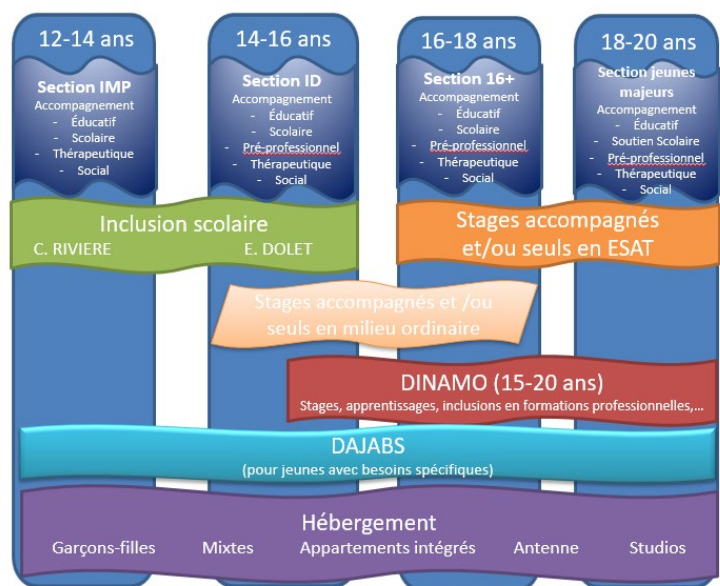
12-14 ans

Section IMP
Accompagnement
- Éducatif
- Scolaire
- Thérapeutique
- Social

14-16 ans

Section ID
Accompagnement
- Éducatif
- Scolaire
- Pré-professionnel
- Thérapeutique
- Social

16-18 ans

Section 16+
Accompagnement
- Éducatif
- Scolaire
- Pré-professionnel
- Thérapeutique
- Social

18-20 ans

Section jeunes majeurs
Accompagnement
- Éducatif
- Soutien Scolaire
- Pré-professionnel
- Thérapeutique
- Social

Inclusion scolaire
C. RIVIERE E. DOLET

Stages accompagnés et/ou seuls en ESAT

Stages accompagnés et /ou seuls en milieu ordinaire

DINAMO (15-20 ans)
Stages, apprentissages, inclusions en formations professionnelles,...

DAJABS
(pour jeunes avec besoins spécifiques)

Hébergement
Garçons-filles Mixtes Appartements intégrés Antenne Studios